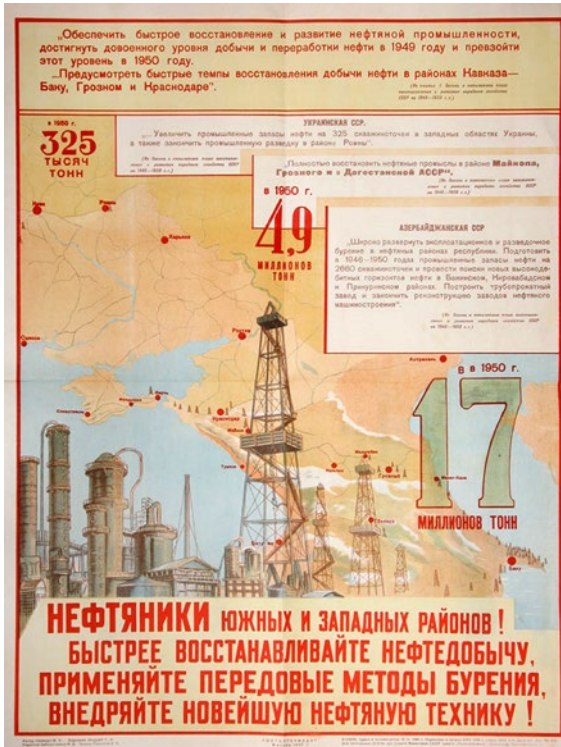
„Обеспечить быстрое восстановление и развитие нефтяной промышленности, достигнуть довоенного уровня добычи и переработки нефти в 1949 году и превзойти этот уровень в 1950 году.

..Предусмотреть быстрые темпы восстановления добычи нефти в районах Кавказа — Баку, Грозном и Краснодаре".

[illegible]

в 1950 г.
325
ТЫСЯЧ
ТОНН

УКРАИНСКАЯ ССР.
„...Увеличить промышленные запасы нефти на 325 скважиноточек в западных областях Украины, а также закончить промышленную разведку в районе Ромны".

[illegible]

„Полностью восстановить нефтяные промыслы в районе Майкопа, Грозного и в Дагестанской АССР".

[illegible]

в 1950 г.
4,9
МИЛЛИОНОВ
ТОНН

АЗЕРБАЙДЖАНСКАЯ ССР
„Широко развернуть эксплуатационное и разведочное бурение в нефтяных районах республики. Подготовить в 1946—1950 годах промышленные запасы нефти на 2660 скважиноточек и провести поиски новых высокодебитных горизонтов нефти в Бакинском, Мировадзском и Прикуринском районах. Построить трубопрокатный завод и закончить реконструкцию заводов нефтяного машиностроения".

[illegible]

Харьков
Ростов
Астрахань
Одесса
Керчь
Краснодар
Майкоп
Грозный
Туапсе
Махачкала
Баку

в 1950 г.
17
МИЛЛИОНОВ ТОНН

НЕФТЯНИКИ ЮЖНЫХ И ЗАПАДНЫХ РАЙОНОВ!
БЫСТРЕЕ ВОССТАНАВЛИВАЙТЕ НЕФТЕДОБЫЧУ,
ПРИМЕНЯЙТЕ ПЕРЕДОВЫЕ МЕТОДЫ БУРЕНИЯ,
ВНЕДРЯЙТЕ НОВЕЙШУЮ НЕФТЯНУЮ ТЕХНИКУ!

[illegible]